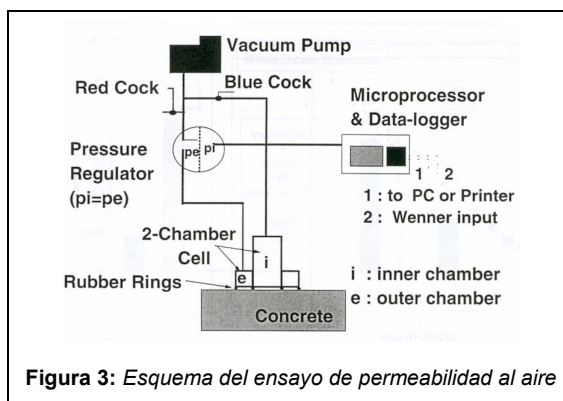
Vacuum Pump

Red Cock

Blue Cock

Microprocessor & Data-logger

Pressure Regulator (pi=pe)

pe

pi

1

2

1 : to PC or Printer

2 : Wenner input

2-Chamber Cell

i

e

Rubber Rings

i : inner chamber

e : outer chamber

Concrete

**Figura 3:** *Esquema del ensayo de permeabilidad al aire*